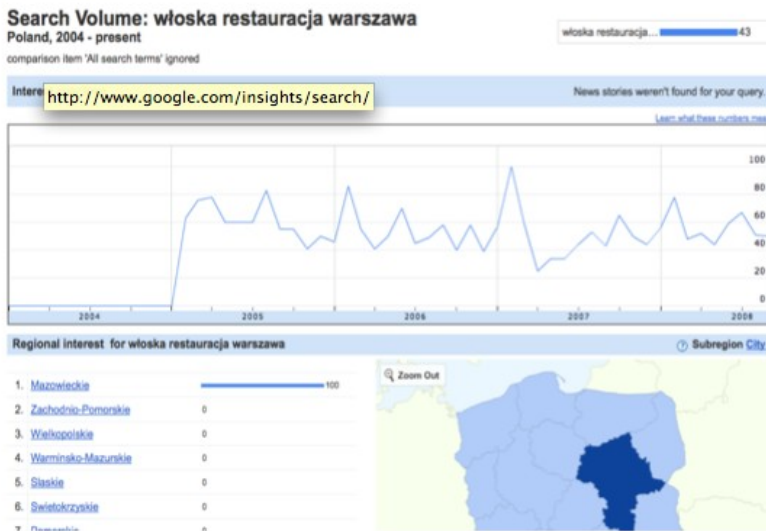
Search Volume: włoska restauracja warszawa
Poland, 2004 - present
comparison item 'All search terms' ignored

włoska restauracja... 43

Intere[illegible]
http://www.google.com/insights/search/

News stories weren't found for your query.

Learn what these numbers mea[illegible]

100
80
60
40
20
0

2004
2005
2006
2007
2008

Regional interest for włoska restauracja warszawa

Subregion City

Zoom Out

1. Mazowieckie 100
2. Zachodnio-Pomorskie 0
3. Wielkopolskie 0
4. Warminsko-Mazurskie 0
5. Slaskie 0
6. Swietokrzyskie 0
7. Pomorskie 0